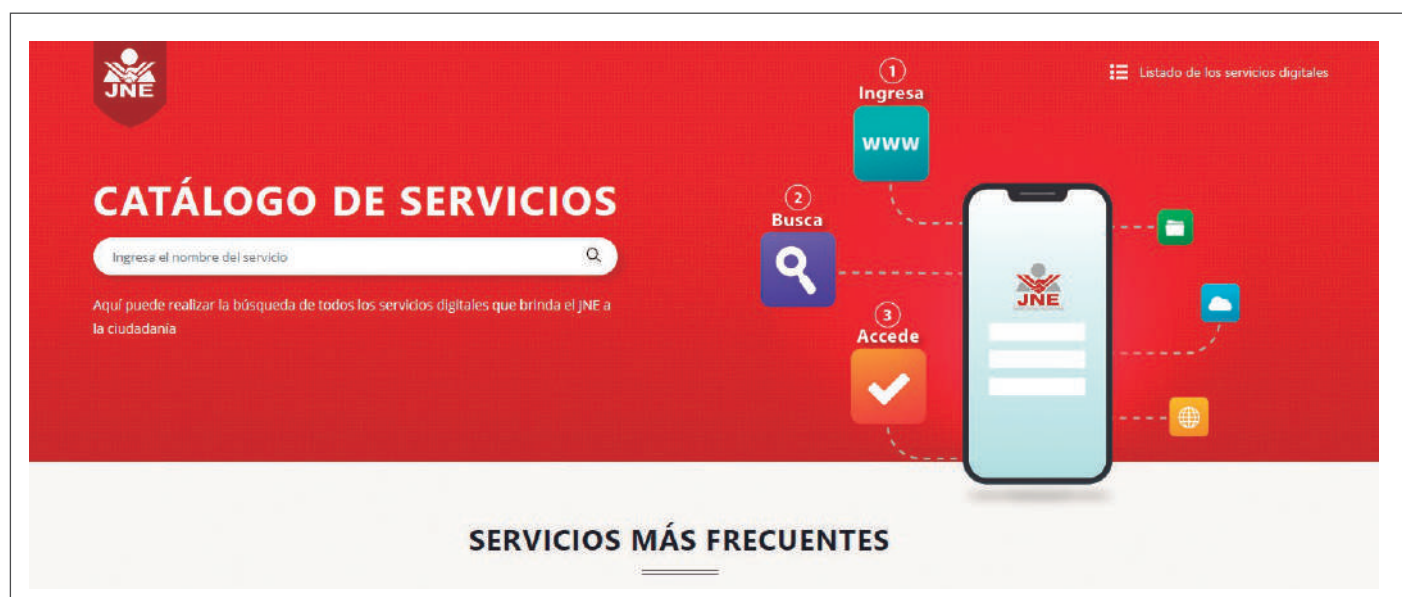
JNE

Listado de los servicios digitales

1 Ingresa

www

2 Busca

3 Accede

JNE

CATÁLOGO DE SERVICIOS

Ingresa el nombre del servicio

Aquí puede realizar la búsqueda de todos los servicios digitales que brinda el JNE a la ciudadanía

SERVICIOS MÁS FRECUENTES